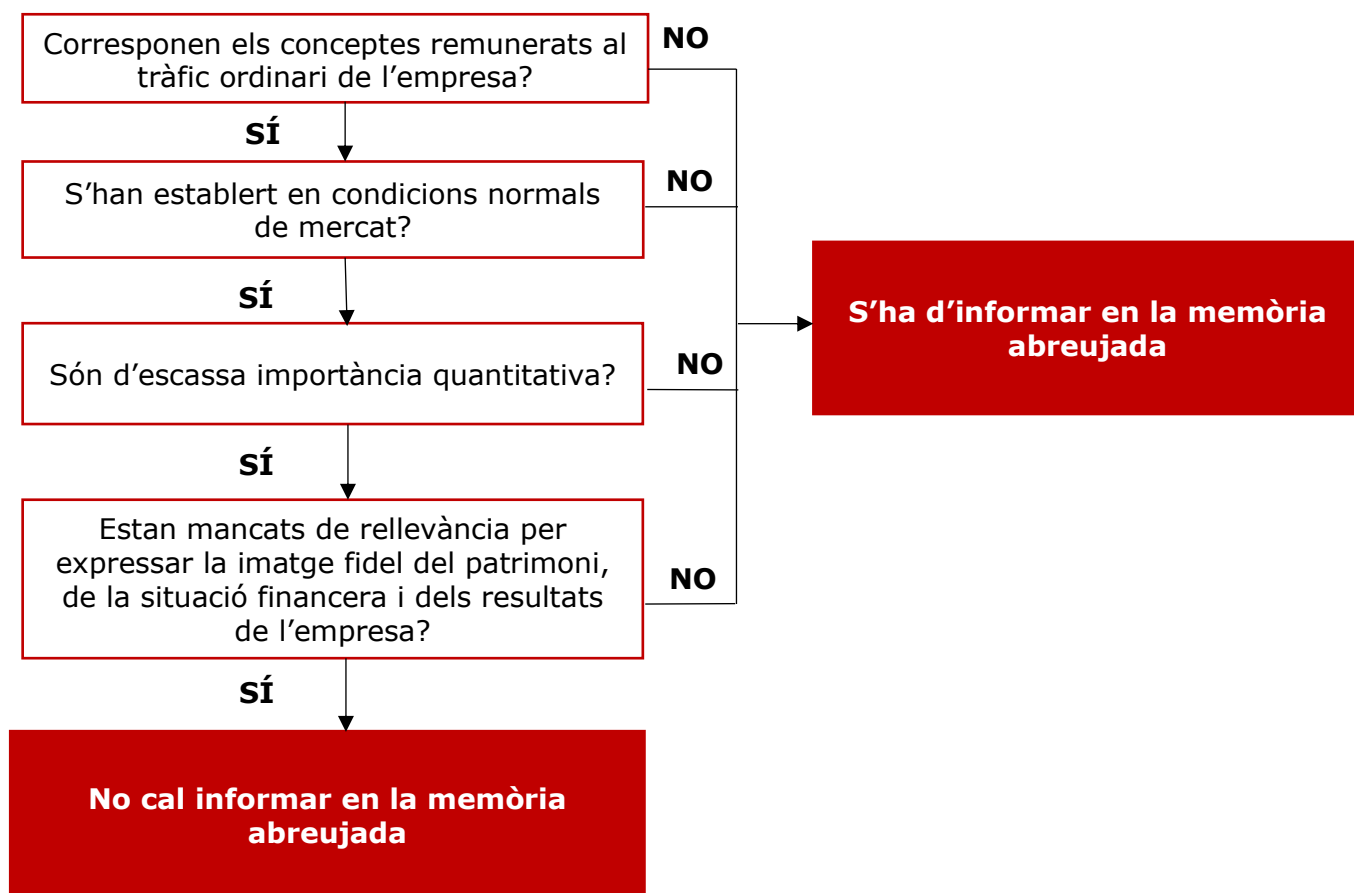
Corresponen els conceptes remunerats al tràfic ordinari de l’empresa?

NO

SÍ

S’han establert en condicions normals de mercat?

NO

SÍ

S’ha d’informar en la memòria abreujada

Són d’escassa importància quantitativa?

NO

SÍ

Estan mancats de rellevància per expressar la imatge fidel del patrimoni, de la situació financera i dels resultats de l’empresa?

NO

SÍ

No cal informar en la memòria abreujada